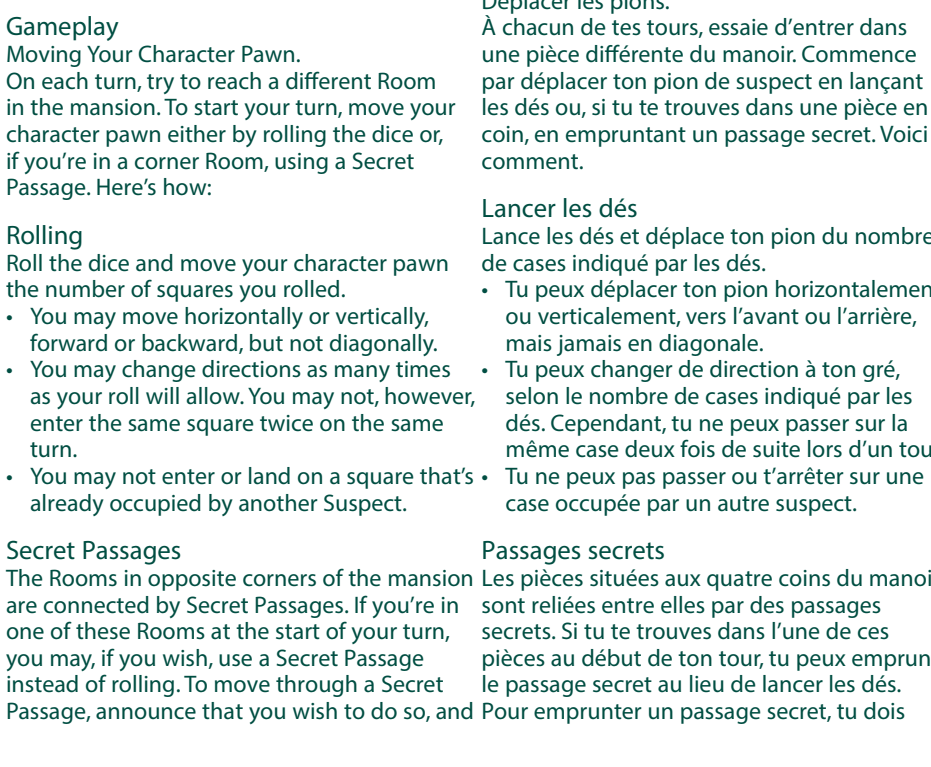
Gameplay
Moving Your Character Pawn.
On each turn, try to reach a different Room in the mansion. To start your turn, move your character pawn either by rolling the dice or, if you're in a corner Room, using a Secret Passage. Here's how:

Rolling
Roll the dice and move your character pawn the number of squares you rolled.
• You may move horizontally or vertically, forward or backward, but not diagonally.
• You may change directions as many times as your roll will allow. You may not, however, enter the same square twice on the same turn.
• You may not enter or land on a square that's already occupied by another Suspect.

Secret Passages
The Rooms in opposite corners of the mansion are connected by Secret Passages. If you're in one of these Rooms at the start of your turn, you may, if you wish, use a Secret Passage instead of rolling. To move through a Secret Passage, announce that you wish to do so, and

Déplacer les pions.
À chacun de tes tours, essaie d'entrer dans une pièce différente du manoir. Commence par déplacer ton pion de suspect en lançant les dés ou, si tu te trouves dans une pièce en coin, en empruntant un passage secret. Voici comment.

Lancer les dés
Lance les dés et déplace ton pion du nombre de cases indiqué par les dés.
• Tu peux déplacer ton pion horizontalemen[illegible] ou verticalement, vers l'avant ou l'arrière, mais jamais en diagonale.
• Tu peux changer de direction à ton gré, selon le nombre de cases indiqué par les dés. Cependant, tu ne peux passer sur la même case deux fois de suite lors d'un tou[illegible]
• Tu ne peux pas passer ou t'arrêter sur une case occupée par un autre suspect.

Passages secrets
Les pièces situées aux quatre coins du manoi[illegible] sont reliées entre elles par des passages secrets. Si tu te trouves dans l'une de ces pièces au début de ton tour, tu peux emprun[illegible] le passage secret au lieu de lancer les dés. Pour emprunter un passage secret, tu dois